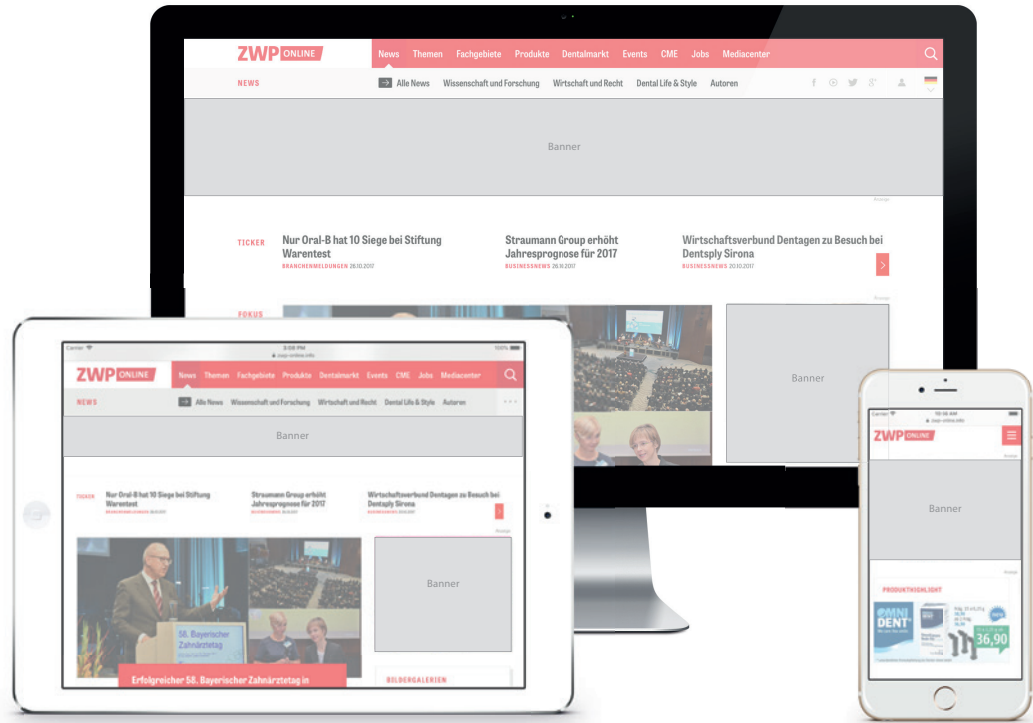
ZWP ONLINE News Themen Fachgebiete Produkte Dentalmarkt Events CME Jobs Mediacenter

NEWS Alle News Wissenschaft und Forschung Wirtschaft und Recht Dental Life & Style Autoren

Banner

Anzeige

TICKER

Nur Oral-B hat 10 Siege bei Stiftung Warentest
BRANCHENMELDUNGEN 28.10.2017

Straumann Group erhöht Jahresprognose für 2017
BUSINESSNEWS 28.11.2017

Wirtschaftsverbund Dentagen zu Besuch bei Dentsply Sirona
BUSINESSNEWS 20.10.2017

FOKUS

Anzeige

Banner

Carrier 3:08 PM 100%
zwp-online.info

ZWP ONLINE News Themen Fachgebiete Produkte Dentalmarkt Events CME Jobs Mediacenter

NEWS Alle News Wissenschaft und Forschung Wirtschaft und Recht Dental Life & Style Autoren

Banner

TICKER

Nur Oral-B hat 10 Siege bei Stiftung Warentest

Straumann Group erhöht Jahresprognose für 2017

Wirtschaftsverbund Dentagen zu Besuch bei Dentsply Sirona

Anzeige

58. Bayerischer Zahnärztetag

Banner

Erfolgreicher 58. Bayerischer Zahnärztetag in

BILDERGALERIEN

Carrier 10:56 AM
zwp-online.info

ZWP ONLINE

Anzeige

Banner

Anzeige

PRODUKTHIGHLIGHT

OMNI DENT

36,90